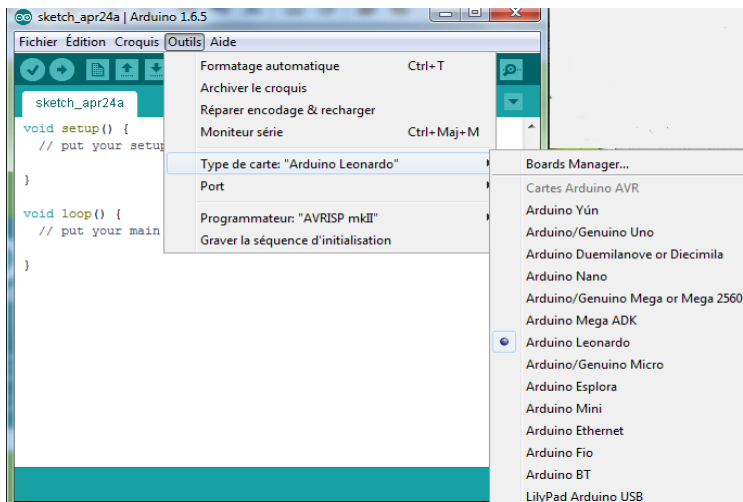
sketch_apr24a | Arduino 1.6.5

Fichier Édition Croquis Outils Aide

sketch_apr24a

void setup() {
  // put your setup

}

void loop() {
  // put your main

}

Formatage automatique Ctrl+T
Archiver le croquis
Réparer encodage & recharger
Moniteur série Ctrl+Maj+M
Type de carte: "Arduino Leonardo"
Port
Programmateur: "AVRISP mkII"
Graver la séquence d'initialisation

Boards Manager...
Cartes Arduino AVR
Arduino Yún
Arduino/Genuino Uno
Arduino Duemilanove or Diecimila
Arduino Nano
Arduino/Genuino Mega or Mega 2560
Arduino Mega ADK
Arduino Leonardo
Arduino/Genuino Micro
Arduino Esplora
Arduino Mini
Arduino Ethernet
Arduino Fio
Arduino BT
LilyPad Arduino USB